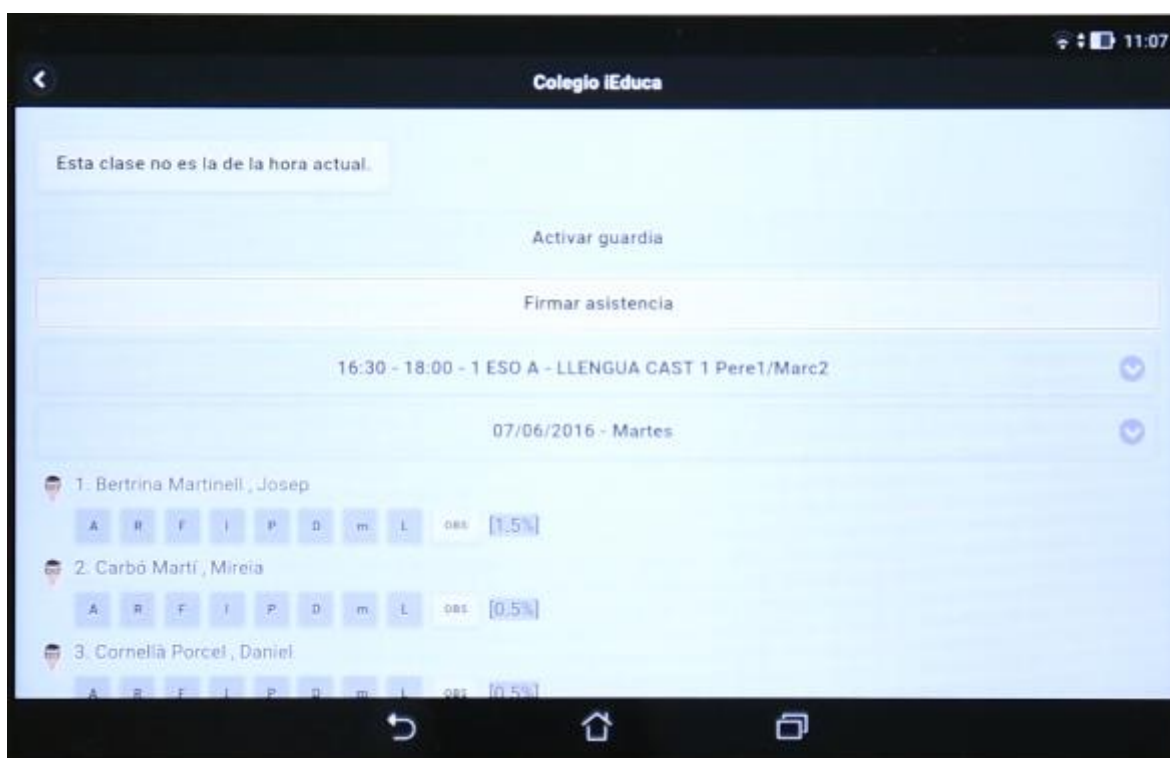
11:07

Colegio iEduca

Esta clase no es la de la hora actual.

Activar guardia

Firmar asistencia

16:30 - 18:00 - 1 ESO A - LLENGUA CAST 1 Pere1/Marc2

07/06/2016 - Martes

1. Bertrina Martinell , Josep

A R F I P D m L OBS [1,5%]

2. Carbó Martí , Mireia

A R F I P D m L OBS [0,5%]

3. Cornellà Porcel , Daniel

A R F I P D m L OBS [0,5%]